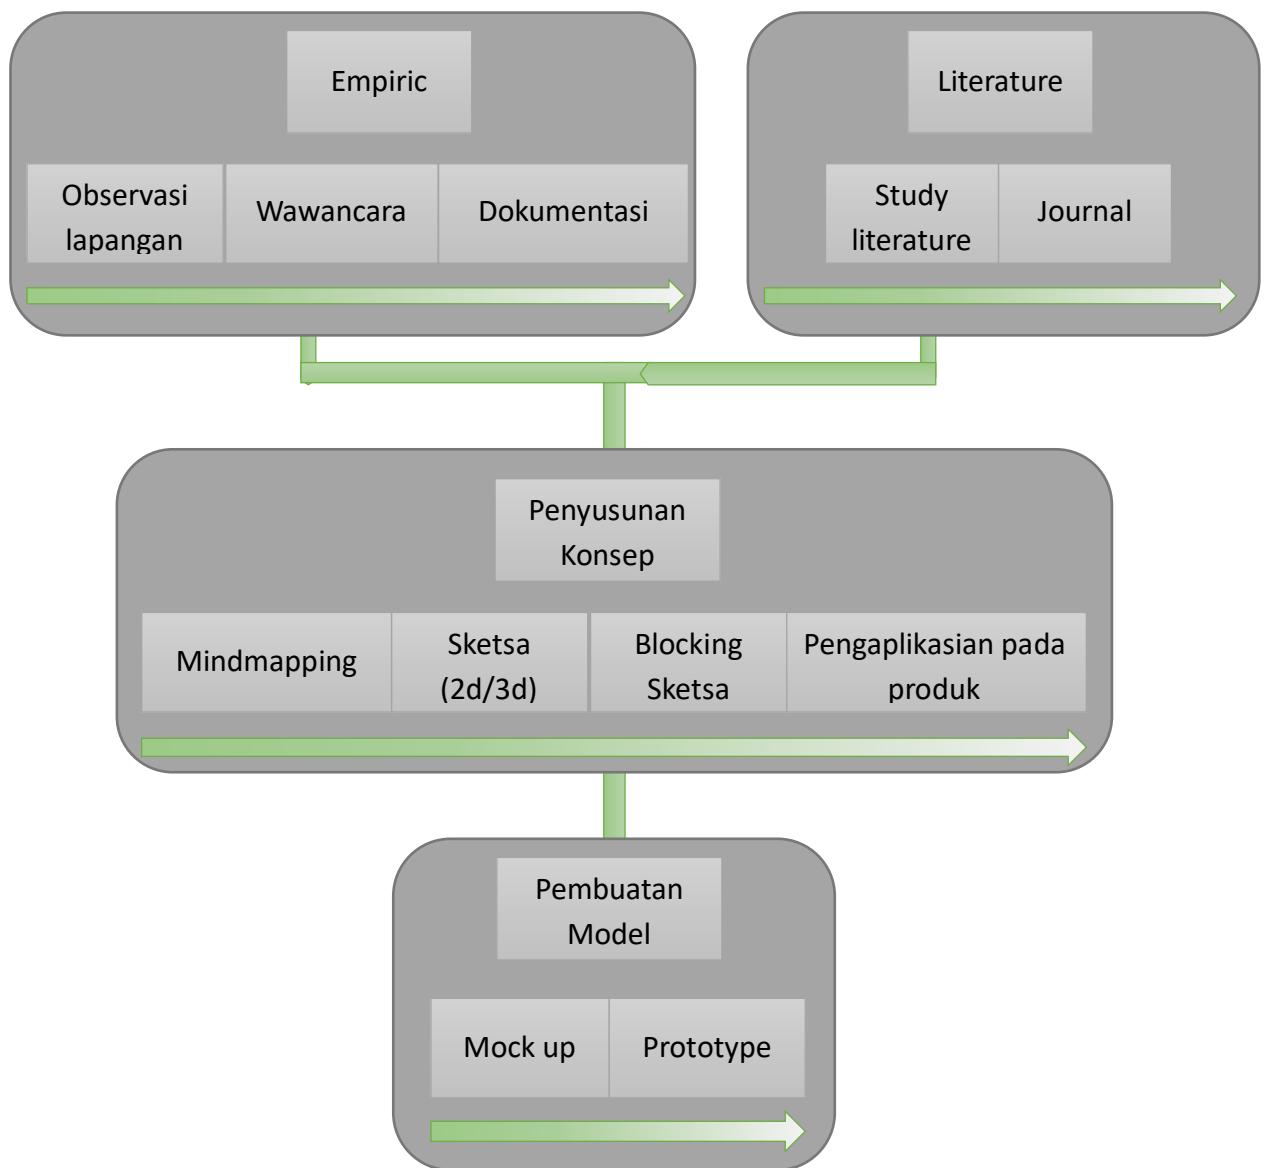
Empiric

Observasi lapangan

Wawancara

Dokumentasi

Literature

Study literature

Journal

Penyusunan Konsep

Mindmapping

Sketsa (2d/3d)

Blocking Sketsa

Pengaplikasian pada produk

Pembuatan Model

Mock up

Prototype